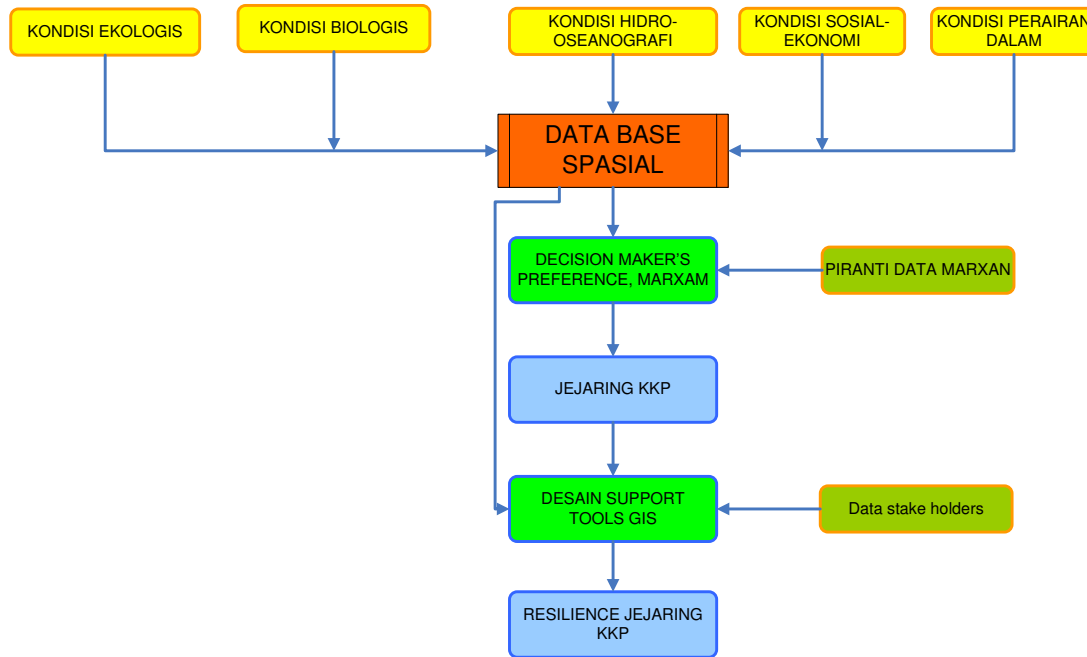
KONDISI EKOLOGIS

KONDISI BIOLOGIS

KONDISI HIDRO-OSEANOGRAFI

KONDISI SOSIAL-EKONOMI

KONDISI PERAIRAN DALAM

DATA BASE SPASIAL

DECISION MAKER'S PREFERENCE, MARXAM

PIRANTI DATA MARXAN

JEJARING KKP

DESAIN SUPPORT TOOLS GIS

Data stake holders

RESILIENCE JEJARING KKP